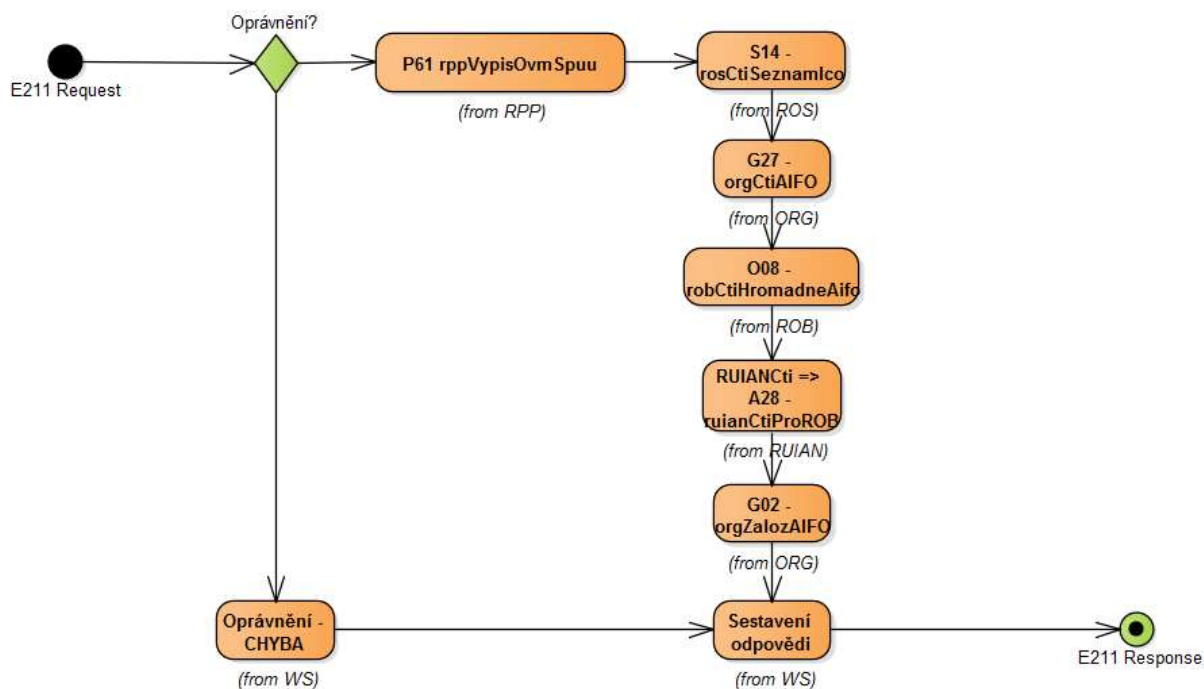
Oprávnění?

E211 Request

P61 rppVypisOvmSpuu

(from RPP)

S14 - rosCtiSeznamIco

(from ROS)

G27 - orgCtiAIFO

(from ORG)

O08 - robCtiHromadneAifo

(from ROB)

RUIANCti => A28 - ruianCtiProROB

(from RUIAN)

G02 - orgZalozAIFO

(from ORG)

Oprávnění - CHYBA

(from WS)

Sestavení odpovědi

(from WS)

E211 Response